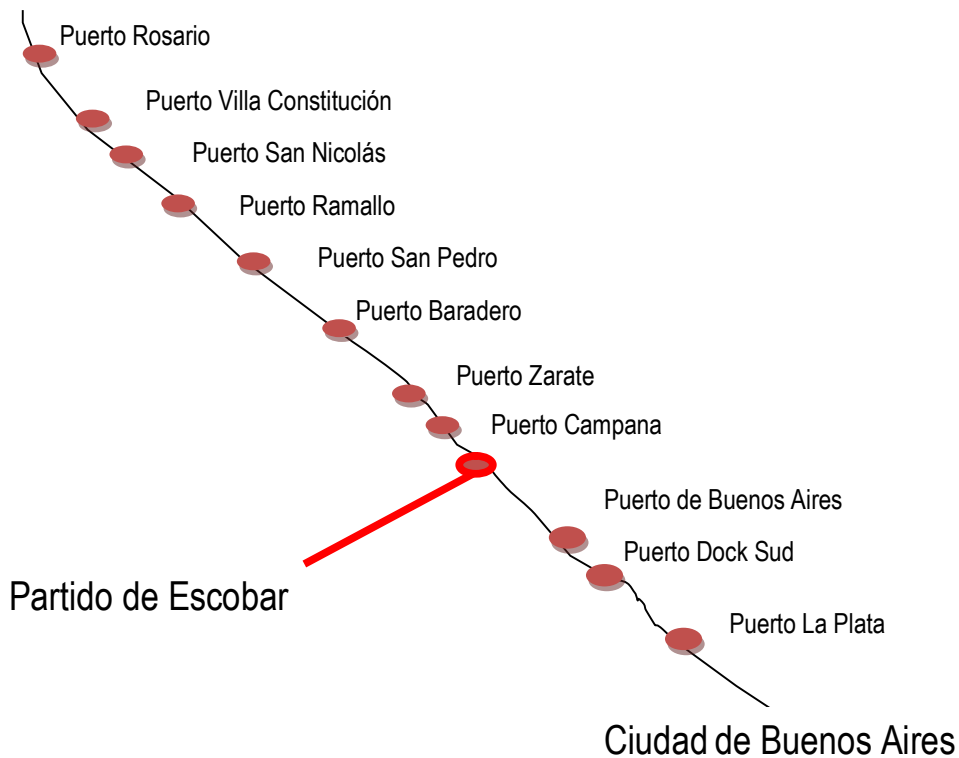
Puerto Rosario

Puerto Villa Constitución

Puerto San Nicolás

Puerto Ramallo

Puerto San Pedro

Puerto Baradero

Puerto Zarate

Puerto Campana

Puerto de Buenos Aires

Puerto Dock Sud

Puerto La Plata

Partido de Escobar

Ciudad de Buenos Aires